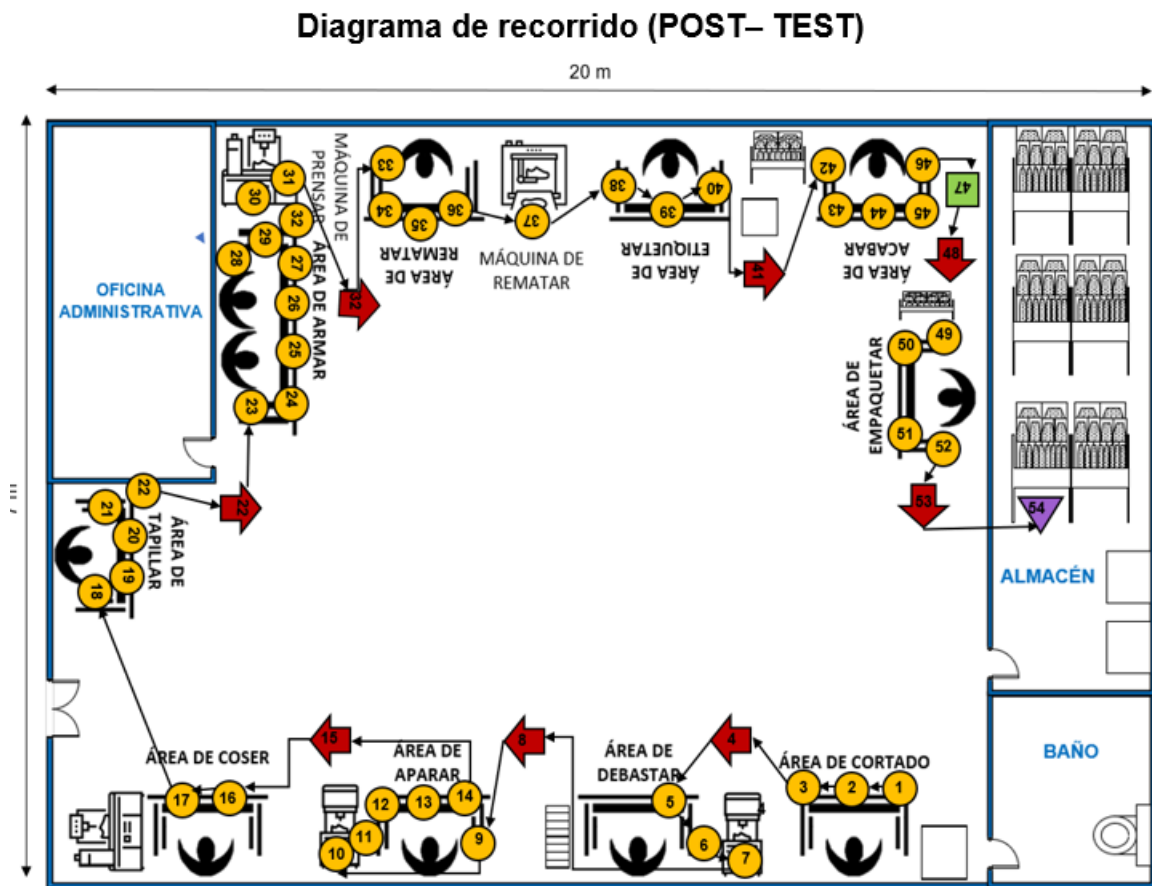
Diagrama de recorrido (POST– TEST)

20 m

OFICINA ADMINISTRATIVA

MÁQUINA DE PRENSAR

31 30 32 29 28 27 26 25 24 23

ÁREA DE ARMAR

33 34 35 36

ÁREA DE REMATAR

32

37

MÁQUINA DE REMATAR

38 39 40

ÁREA DE ETIQUETAR

41

42 43 44 45 46

47

ÁREA DE ACABAR

48

49 50 51 52

ÁREA DE EMPAQUETAR

53

54

ALMACÉN

BAÑO

22 21 20 19 18

ÁREA DE TAPILLAR

22

ÁREA DE COSER

17 16

15

ÁREA DE APARAR

12 13 14 11 10 9

8

ÁREA DE DEBASTAR

5 6 7

4

ÁREA DE CORTADO

3 2 1